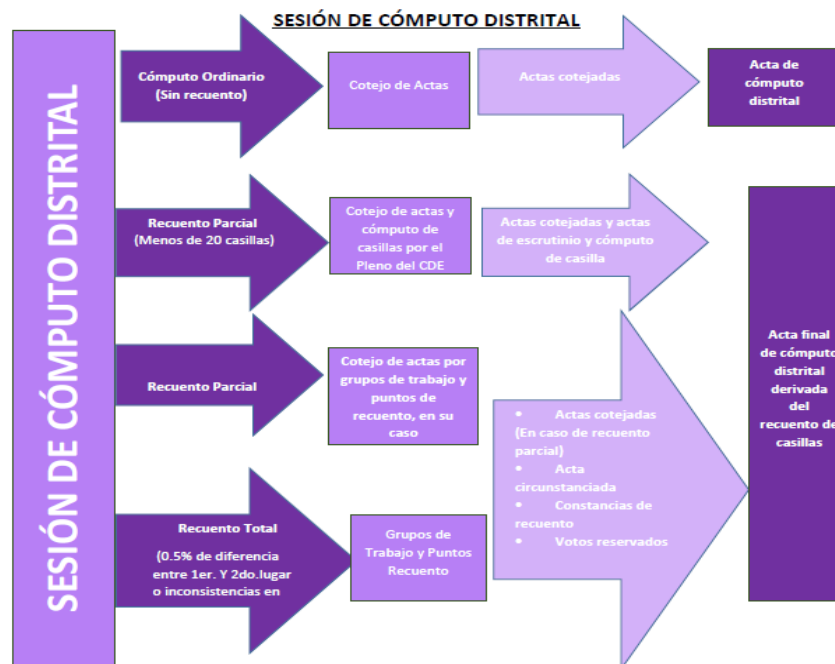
SESIÓN DE CÓMPUTO DISTRITAL

SESIÓN DE CÓMPUTO DISTRITAL

Cómputo Ordinario (Sin recuento)

Cotejo de Actas

Actas cotejadas

Acta de cómputo distrital

Recuento Parcial (Menos de 20 casillas)

Cotejo de actas y cómputo de casillas por el Pleno del CDE

Actas cotejadas y actas de escrutinio y cómputo de casilla

Recuento Parcial

Cotejo de actas por grupos de trabajo y puntos de recuento, en su caso

Recuento Total

(0.5% de diferencia entre 1er. Y 2do.lugar o inconsistencias en

Grupos de Trabajo y Puntos Recuento

• Actas cotejadas (En caso de recuento parcial)
• Acta circunstanciada
• Constancias de recuento
• Votos reservados

Acta final de cómputo distrital derivada del recuento de casillas